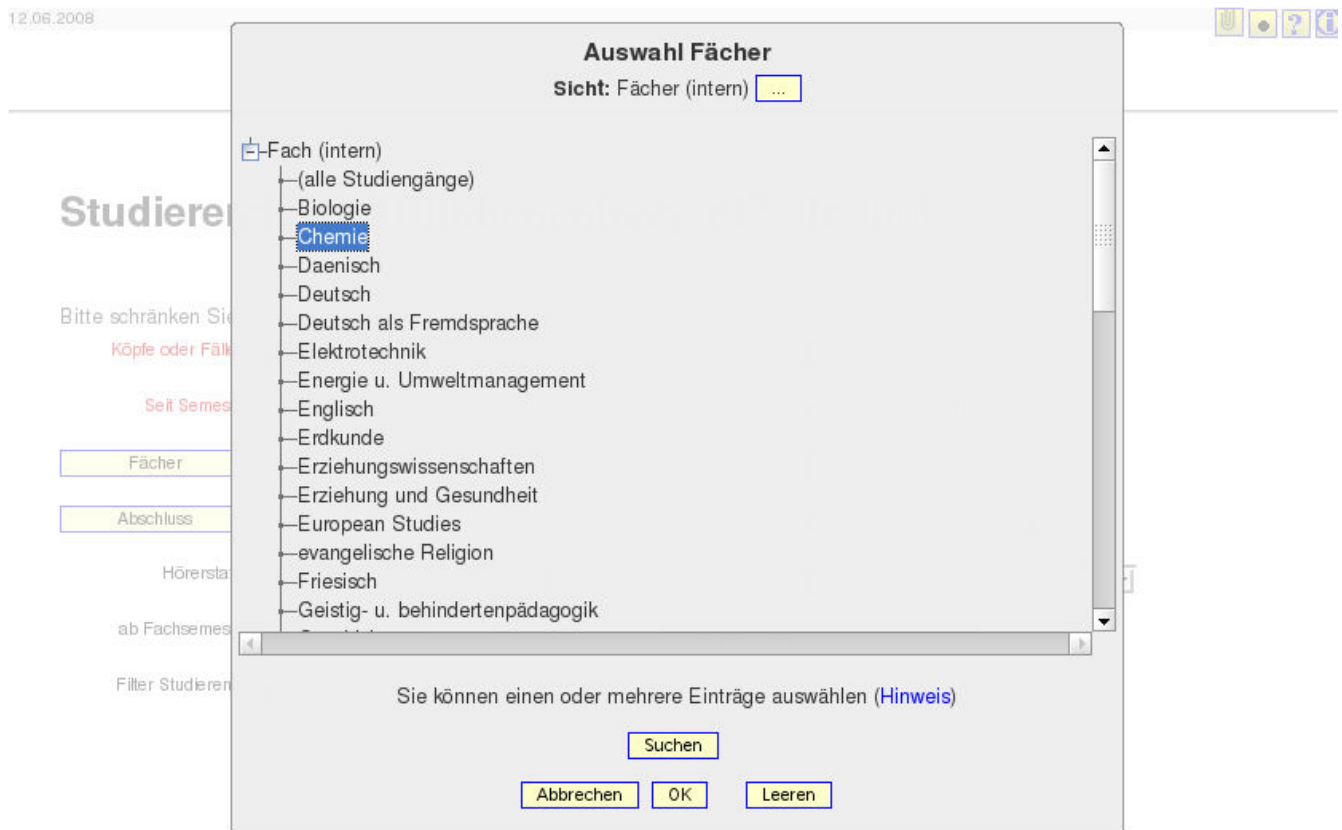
12.06.2008

Studieren

Bitte schränken Sie

Köpfe oder Fälle

Seit Semes

Fächer

Abschluss

Hörersta

ab Fachsemes

Filter Studieren

Auswahl Fächer

Sicht: Fächer (intern) ...

Fach (intern)
(alle Studiengänge)
Biologie
Chemie
Daenisch
Deutsch
Deutsch als Fremdsprache
Elektrotechnik
Energie u. Umweltmanagement
Englisch
Erdkunde
Erziehungswissenschaften
Erziehung und Gesundheit
European Studies
evangelische Religion
Friesisch
Geistig- u. behindertenpädagogik
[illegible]

Sie können einen oder mehrere Einträge auswählen (Hinweis)

Suchen

Abbrechen OK Leeren